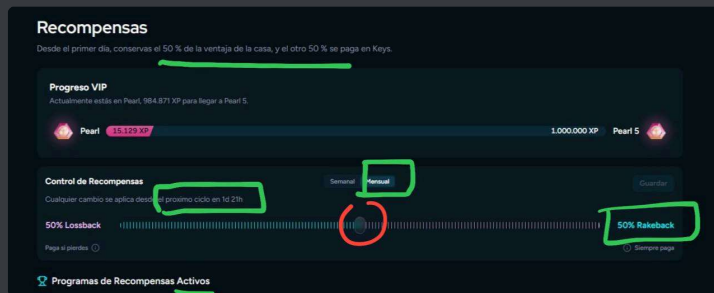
Recompensas

Desde el primer día, conservas el 50 % de la ventaja de la casa, y el otro 50 % se paga en Keys.

Progreso VIP

Actualmente estás en Pearl, 984.871 XP para llegar a Pearl 5.

Pearl 15.129 XP 1.000.000 XP Pearl 5

Control de Recompensas

Semanal Mensual

Guardar

Cualquier cambio se aplica desde el próximo ciclo en 1d 21h

50% Lossback

50% Rakeback

Paga si pierdes

Siempre paga

Programas de Recompensas Activos